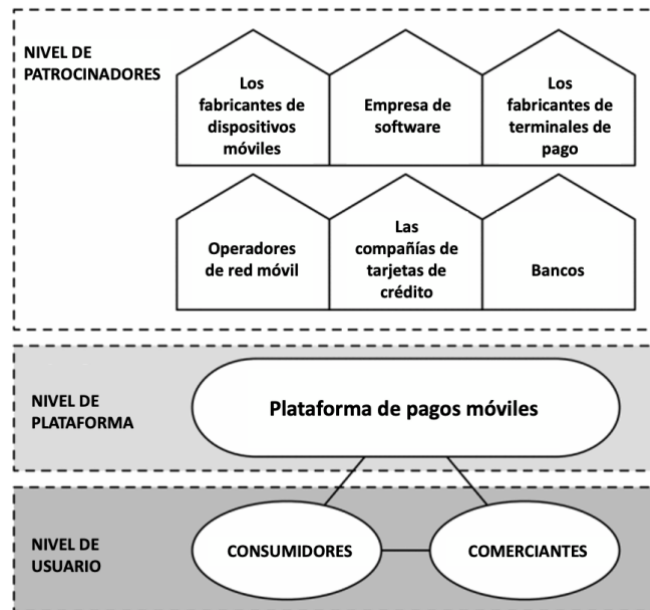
NIVEL DE PATROCINADORES

Los fabricantes de dispositivos móviles

Empresa de software

Los fabricantes de terminales de pago

Operadores de red móvil

Las compañías de tarjetas de crédito

Bancos

NIVEL DE PLATAFORMA

Plataforma de pagos móviles

NIVEL DE USUARIO

CONSUMIDORES

COMERCIANTES